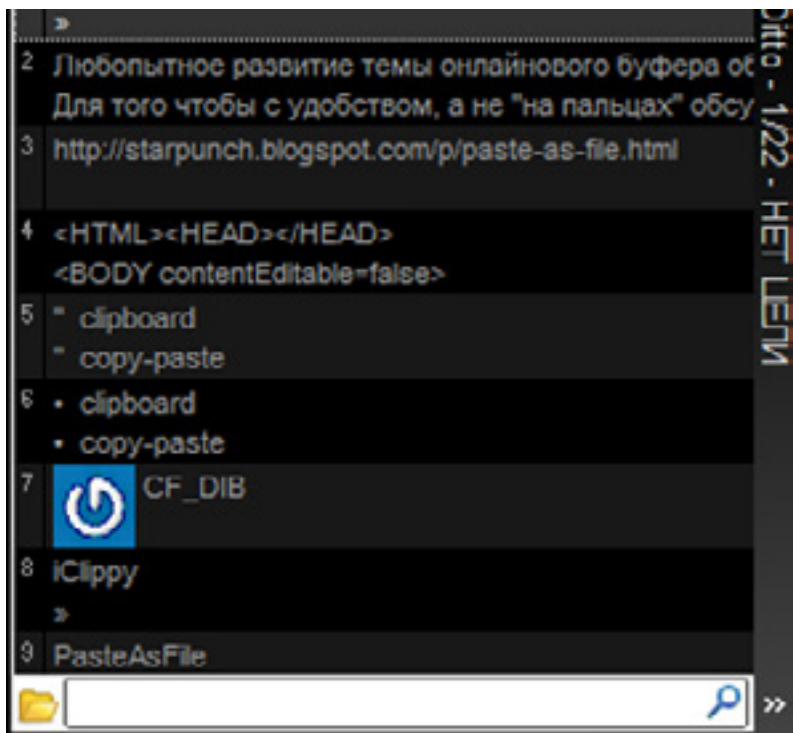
»

2 Любопытное развитие темы онлайнового буфера об Для того чтобы с удобством, а не "на пальцах" обсу

3 http://starpunch.blogspot.com/p/paste-as-file.html

4 <HTML><HEAD></HEAD> <BODY contentEditable=false>

5 " clipboard " copy-paste

6 • clipboard • copy-paste

7 CF_DIB

8 iClippy »

9 PasteAsFile

Ditto - 1/22 - НЕТ ЦЕЛИ

»